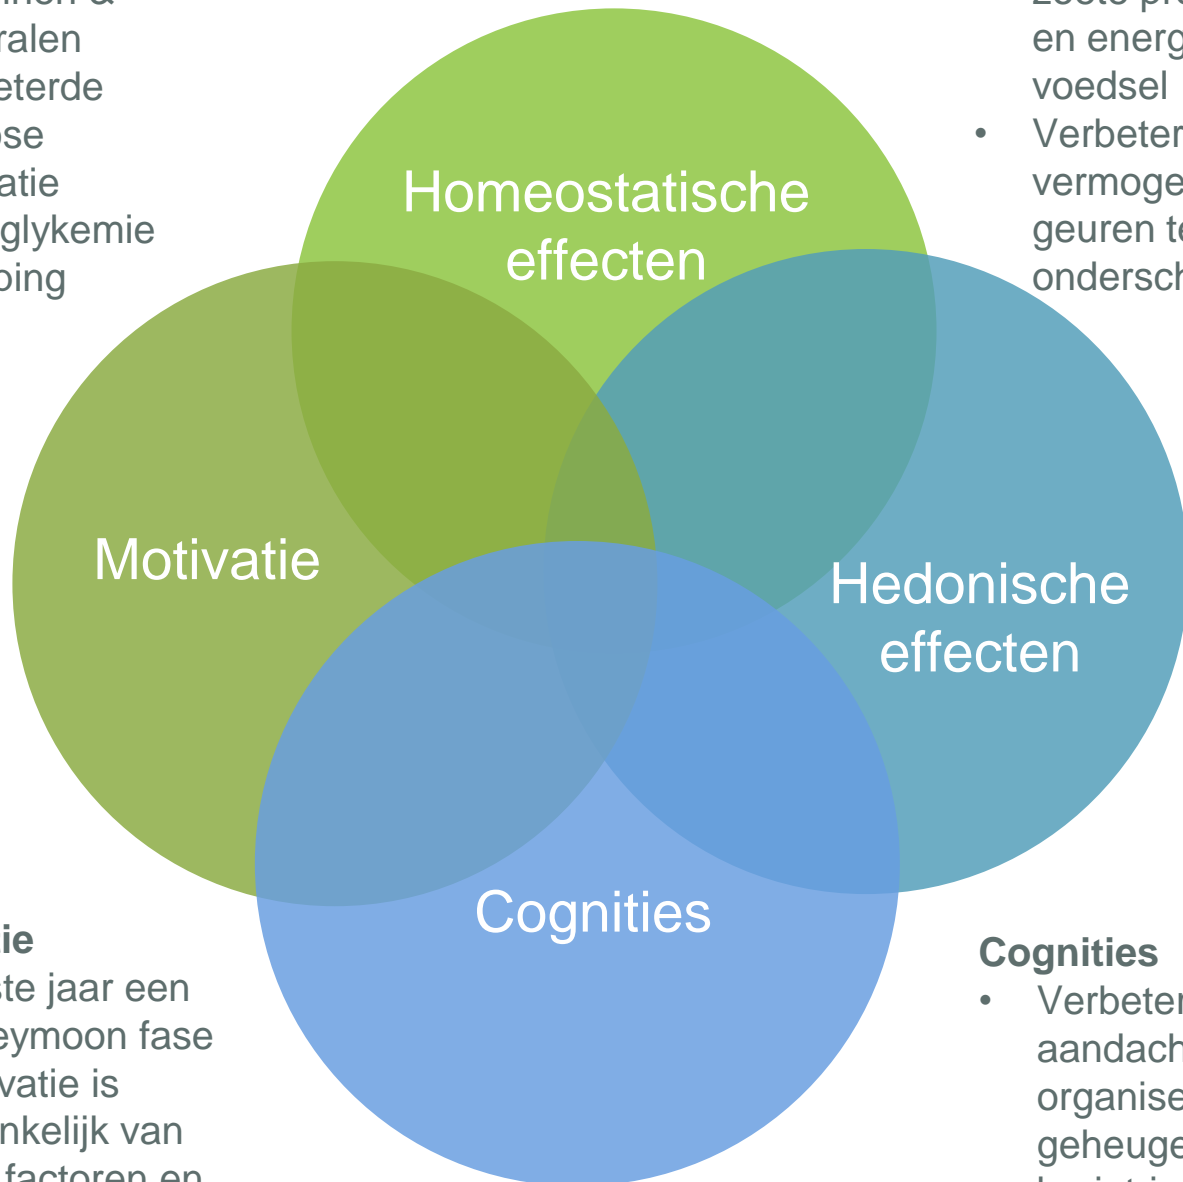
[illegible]inen &
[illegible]ralen
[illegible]eterde
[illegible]ose
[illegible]atie
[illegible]glykemie
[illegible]bing

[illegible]
en energ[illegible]
voedsel
• Verbeter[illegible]
vermoge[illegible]
geuren te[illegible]
ondersch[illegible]

Homeostatische effecten

Motivatie

Hedonische effecten

Cognities

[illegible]ie
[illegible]ste jaar een
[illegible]eymoon fase
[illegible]vatie is
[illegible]nkelijk van
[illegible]factoren en

Cognities
• Verbeter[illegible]
aandach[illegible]
organise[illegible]
geheuge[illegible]
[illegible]